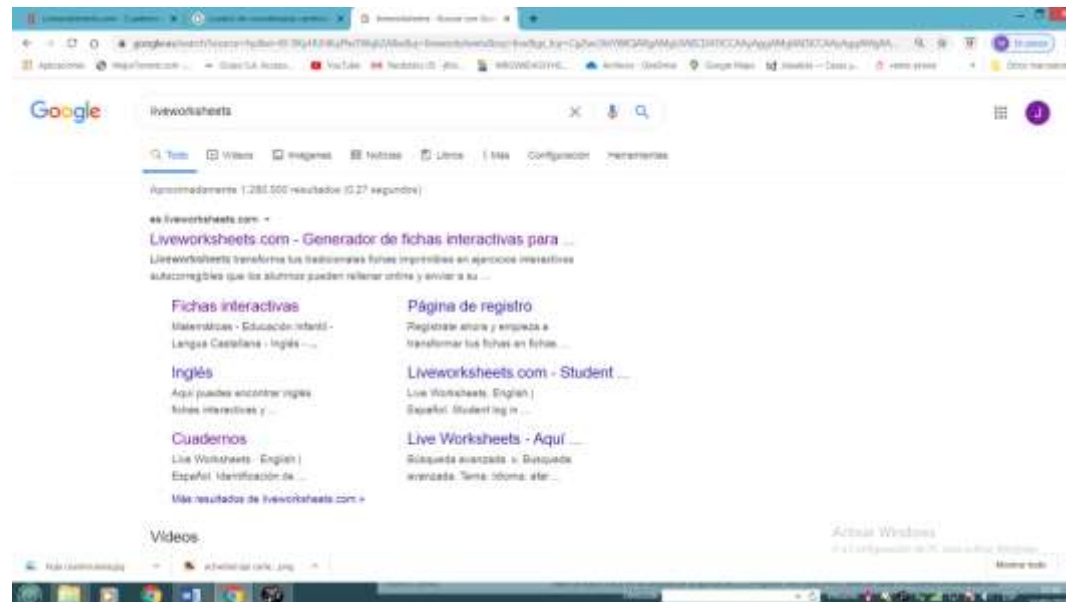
Google

liveworksheets

Todo Videos Imágenes Noticias Libros Más Configuración Herramientas

Aproximadamente 1.280.000 resultados (0,27 segundos)

es.liveworksheets.com

Liveworksheets.com - Generador de fichas interactivas para ...

Liveworksheets transforma tus tradicionales fichas imprimibles en ejercicios interactivos autocorregibles que los alumnos pueden rellenar online y enviar a su ...

Fichas interactivas
Matemáticas - Educación Infantil - Lengua Castellana - Inglés - ...

Página de registro
Regístrate ahora y empieza a transformar tus fichas en fichas ...

Inglés
Aquí puedes encontrar inglés fichas interactivas y ...

Liveworksheets.com - Student ...
Live Worksheets. English | Español. Student log in ...

Cuadernos
Live Worksheets. English | Español. Identificación de ...

Live Worksheets - Aquí ...
Búsqueda avanzada. » Búsqueda avanzada. Tema. Idioma. etc ...

Más resultados de liveworksheets.com »

Videos

Activar Windows

Mostrar todo

J